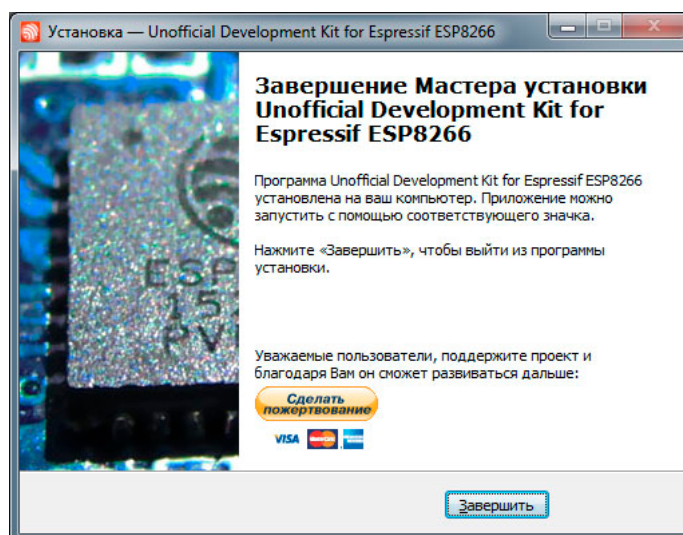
Установка — Unofficial Development Kit for Espressif ESP8266

ESP
15
PV

Завершение Мастера установки Unofficial Development Kit for Espressif ESP8266

Программа Unofficial Development Kit for Espressif ESP8266 установлена на ваш компьютер. Приложение можно запустить с помощью соответствующего значка.

Нажмите «Завершить», чтобы выйти из программы установки.

Уважаемые пользователи, поддержите проект и благодаря Вам он сможет развиваться дальше:

Сделать пожертвование

VISA

Завершить